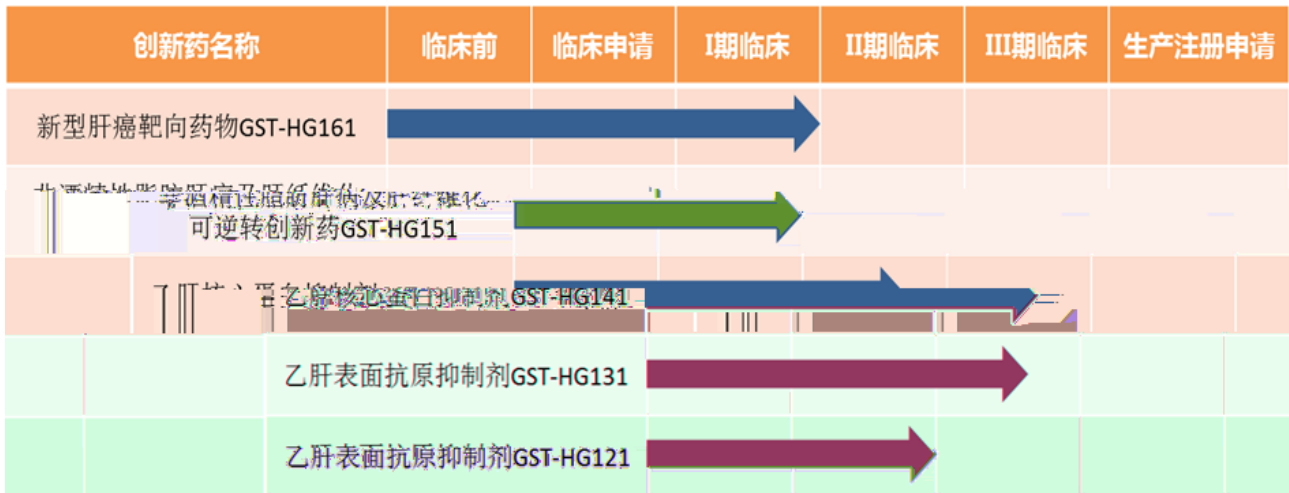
| 创新药名称 | 临床前 | 临床申请 | I期临床 | II期临床 | III期临床 | 生产注册申请 |
|---|---|---|---|---|---|---|
| 新型肝癌靶向药物GST-HG161 | | | | | | |
| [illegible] 可逆转创新药GST-HG151 | | | | | | |
| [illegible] GST-HG141 | | | | | | |
| 乙肝表面抗原抑制剂GST-HG131 | | | | | | |
| 乙肝表面抗原抑制剂GST-HG121 | | | | | | |